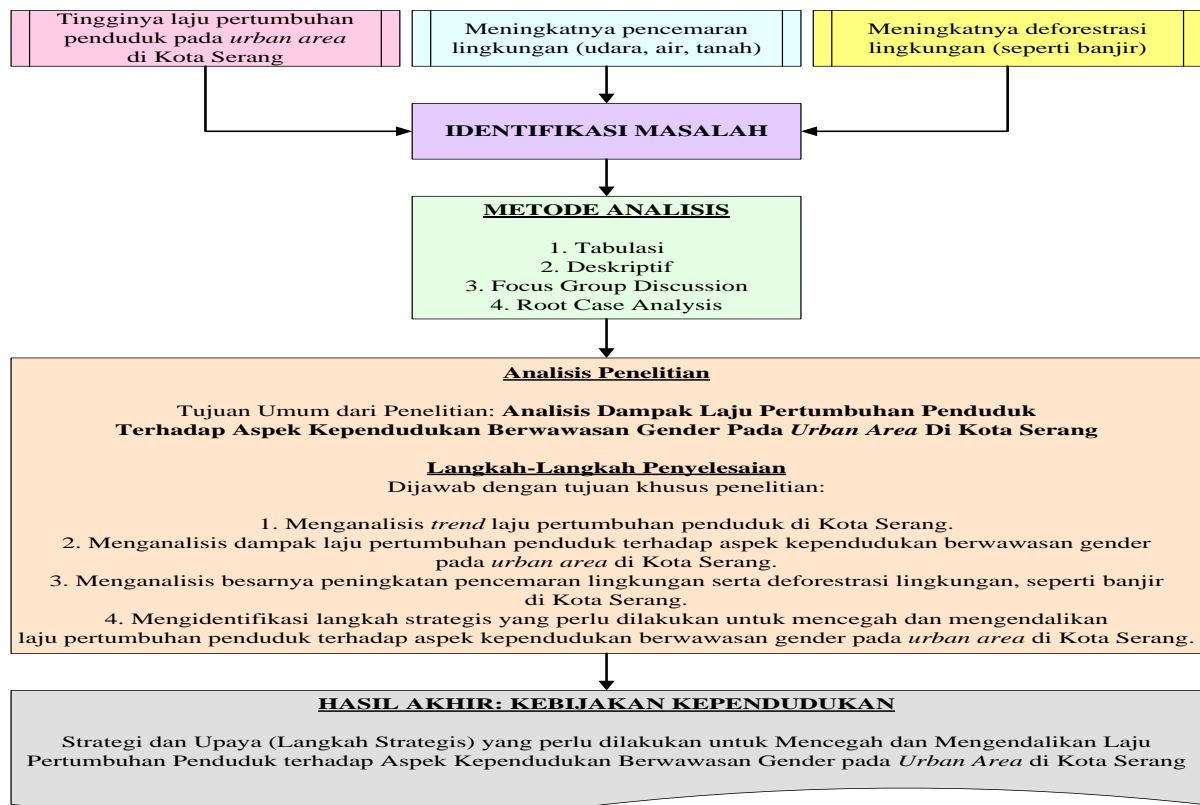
Tingginya laju pertumbuhan penduduk pada urban area di Kota Serang

Meningkatnya pencemaran lingkungan (udara, air, tanah)

Meningkatnya deforestrasi lingkungan (seperti banjir)

IDENTIFIKASI MASALAH

METODE ANALISIS

1. Tabulasi
2. Deskriptif
3. Focus Group Discussion
4. Root Case Analysis

Analisis Penelitian

Tujuan Umum dari Penelitian: Analisis Dampak Laju Pertumbuhan Penduduk Terhadap Aspek Kependudukan Berwawasan Gender Pada Urban Area Di Kota Serang

Langkah-Langkah Penyelesaian
Dijawab dengan tujuan khusus penelitian:

1. Menganalisis trend laju pertumbuhan penduduk di Kota Serang.
2. Menganalisis dampak laju pertumbuhan penduduk terhadap aspek kependudukan berwawasan gender pada urban area di Kota Serang.
3. Menganalisis besarnya peningkatan pencemaran lingkungan serta deforestrasi lingkungan, seperti banjir di Kota Serang.
4. Mengidentifikasi langkah strategis yang perlu dilakukan untuk mencegah dan mengendalikan laju pertumbuhan penduduk terhadap aspek kependudukan berwawasan gender pada urban area di Kota Serang.

HASIL AKHIR: KEBIJAKAN KEPENDUDUKAN

Strategi dan Upaya (Langkah Strategis) yang perlu dilakukan untuk Mencegah dan Mengendalikan Laju Pertumbuhan Penduduk terhadap Aspek Kependudukan Berwawasan Gender pada Urban Area di Kota Serang